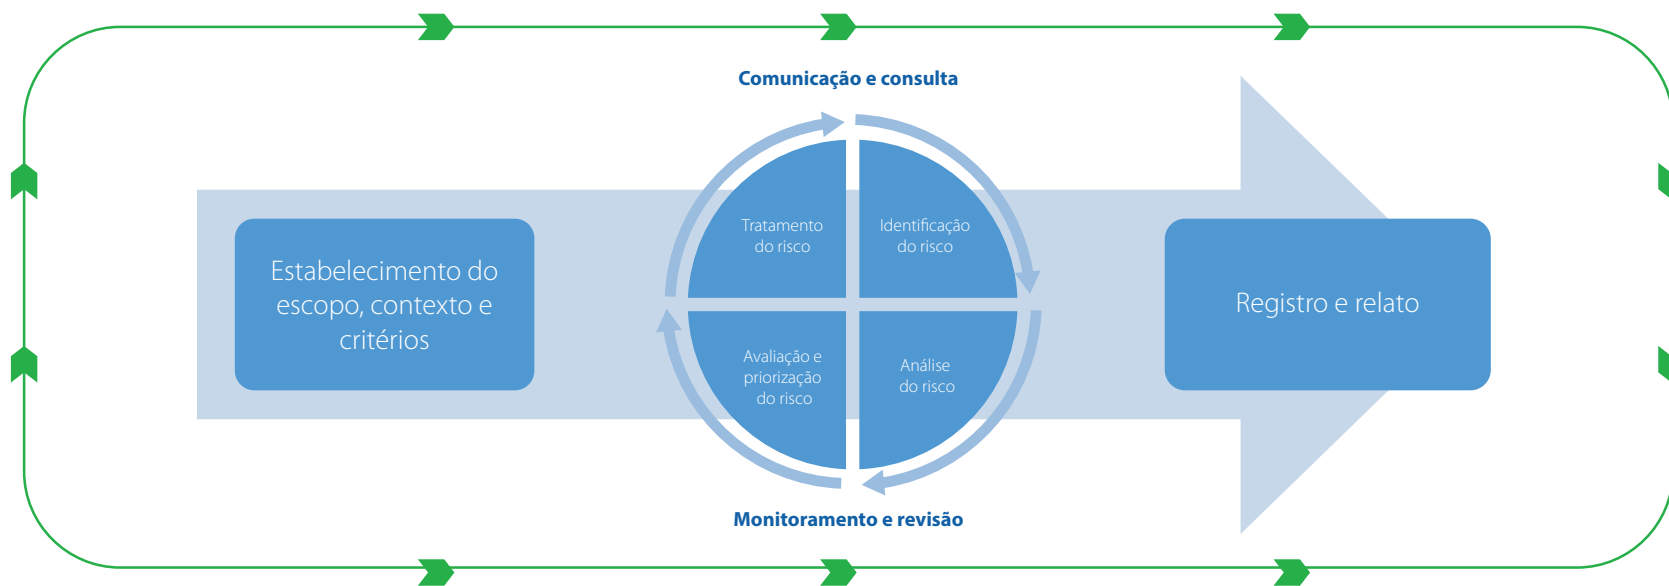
Comunicação e consulta

Estabelecimento do escopo, contexto e critérios

Tratamento do risco

Identificação do risco

Avaliação e priorização do risco

Análise do risco

Registro e relato

Monitoramento e revisão